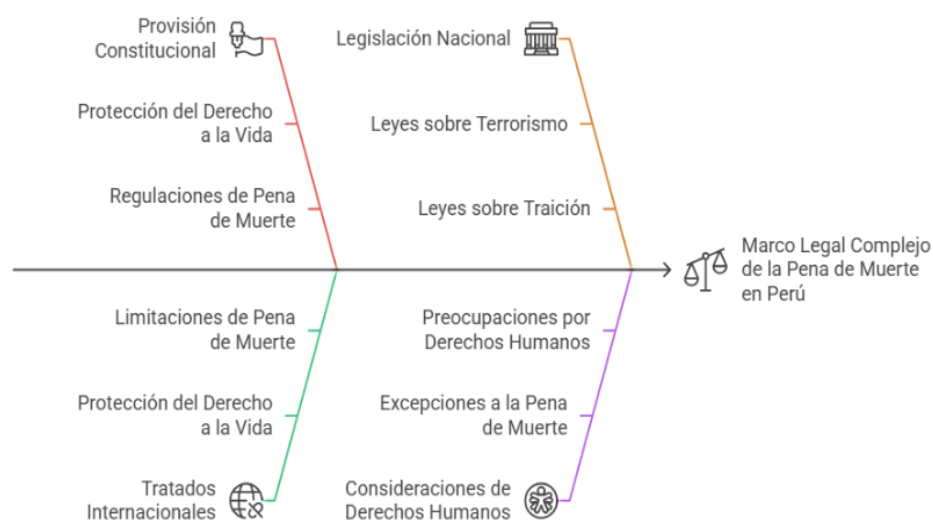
Provisión Constitucional

Protección del Derecho a la Vida

Regulaciones de Pena de Muerte

Legislación Nacional

Leyes sobre Terrorismo

Leyes sobre Traición

Marco Legal Complejo de la Pena de Muerte en Perú

Limitaciones de Pena de Muerte

Protección del Derecho a la Vida

Tratados Internacionales

Preocupaciones por Derechos Humanos

Excepciones a la Pena de Muerte

Consideraciones de Derechos Humanos